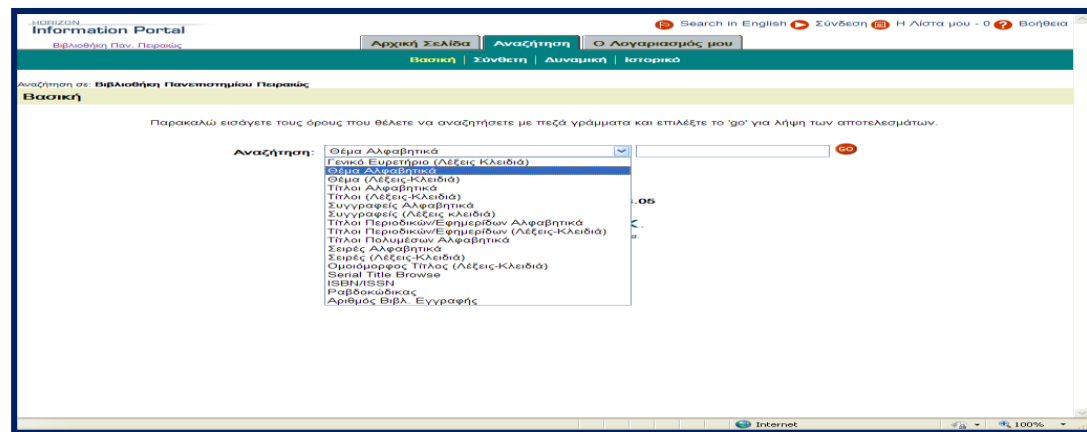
HORIZON
Information Portal
Βιβλιοθήκη Παν. Πειραιώς

Search in English Σύνδεση Η Λίστα μου - 0 Βοήθεια

Αρχική Σελίδα | Αναζήτηση | Ο Λογαριασμός μου

Βασική | Σύνθετη | Δυναμική | Ιστορικό

Αναζήτηση σε: Βιβλιοθήκη Πανεπιστημίου Πειραιώς

Βασική

Παρακαλώ εισάγετε τους όρους που θέλετε να αναζητήσετε με πεζά γράμματα και επιλέξτε το 'go' για λήψη των αποτελεσμάτων.

Αναζήτηση: Θέμα Αλφαβητικά GO

Γενικό Ευρετήριο (Λέξεις Κλειδιά)
Θέμα Αλφαβητικά
Θέμα (Λέξεις-Κλειδιά)
Τίτλοι Αλφαβητικά
Τίτλοι (Λέξεις-Κλειδιά)
Συγγραφείς Αλφαβητικά
Συγγραφείς (Λέξεις κλειδιά)
Τίτλοι Περιοδικών/Εφημερίδων Αλφαβητικά
Τίτλοι Περιοδικών/Εφημερίδων (Λέξεις-Κλειδιά)
Τίτλοι Πολυμέσων Αλφαβητικά
Σειρές Αλφαβητικά
Σειρές (Λέξεις-Κλειδιά)
Ομοιόμορφος Τίτλος (Λέξεις-Κλειδιά)
Serial Title Browse
ISBN/ISSN
Ραβδοκώδικας
Αριθμός Βιβλ. Εγγραφής

.05

Internet 100%